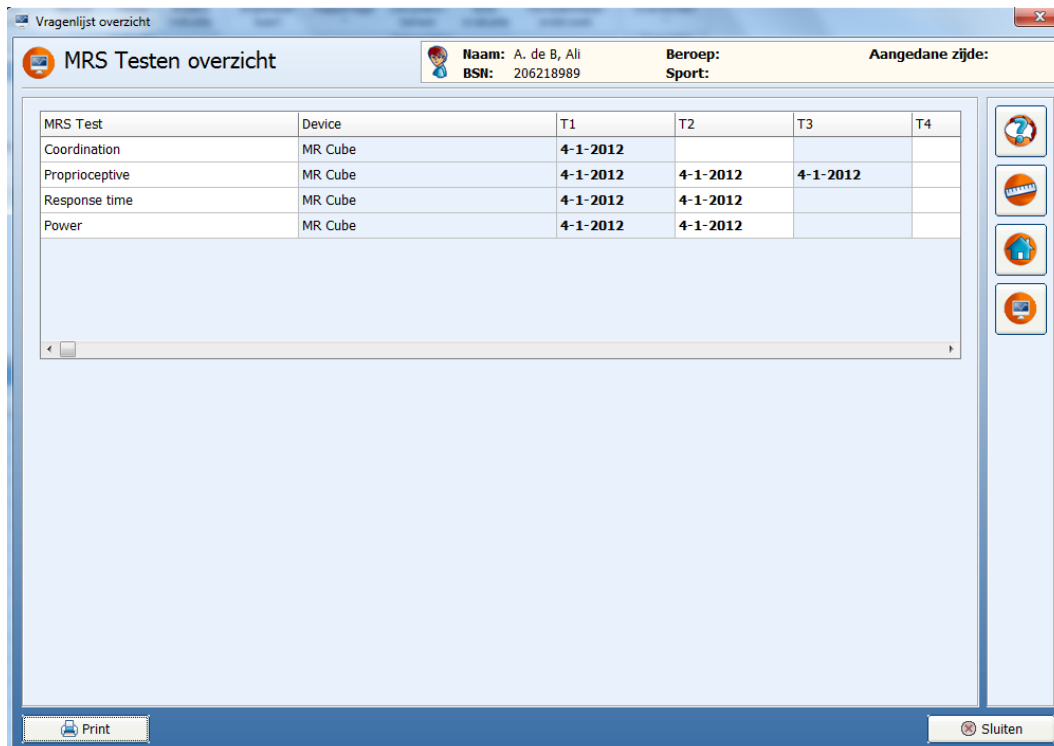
Vragenlijst overzicht

MRS Testen overzicht

Naam: A. de B, Ali
BSN: 206218989

Beroep:
Sport:

Aangedane zijde:

| MRS Test | Device | T1 | T2 | T3 | T4 |
|---|---|---|---|---|---|
| Coordination | MR Cube | 4-1-2012 | | | |
| Proprioceptive | MR Cube | 4-1-2012 | 4-1-2012 | 4-1-2012 | |
| Response time | MR Cube | 4-1-2012 | 4-1-2012 | | |
| Power | MR Cube | 4-1-2012 | 4-1-2012 | | |

Print

Sluiten